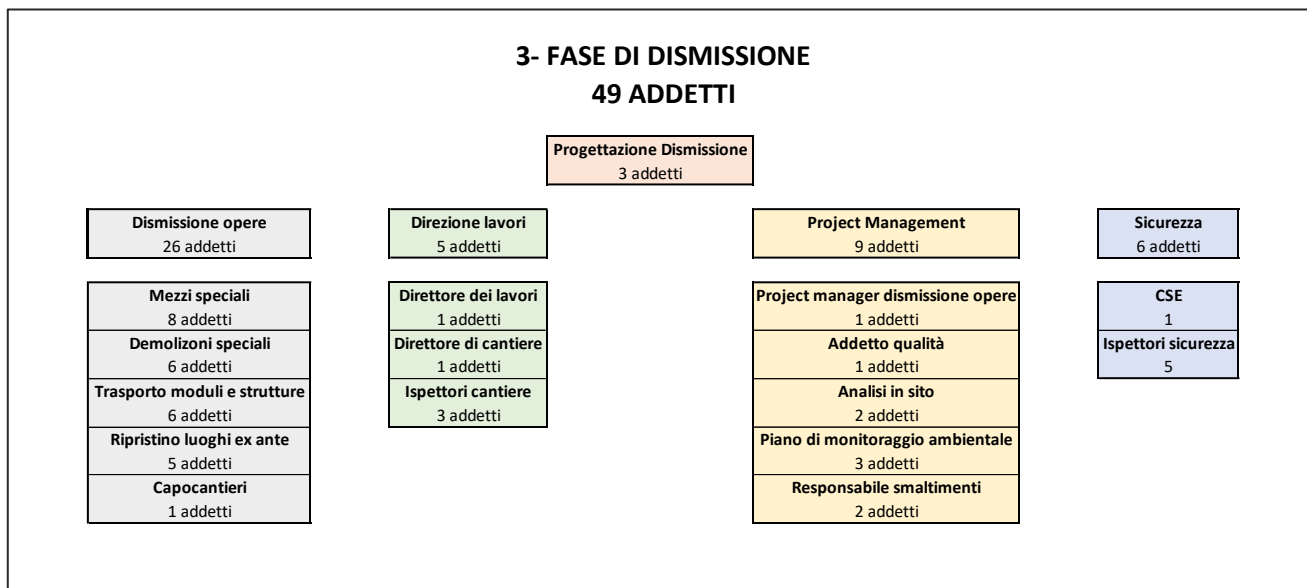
3- FASE DI DISMISSIONE
49 ADDETTI

Progettazione Dismissione
3 addetti

Dismissione opere
26 addetti

Mezzi speciali
8 addetti
Demolizoni speciali
6 addetti
Trasporto moduli e strutture
6 addetti
Ripristino luoghi ex ante
5 addetti
Capocantieri
1 addetti

Direzione lavori
5 addetti

Direttore dei lavori
1 addetti
Direttore di cantiere
1 addetti
Ispettori cantiere
3 addetti

Project Management
9 addetti

Project manager dismissione opere
1 addetti
Addetto qualità
1 addetti
Analisi in sito
2 addetti
Piano di monitoraggio ambientale
3 addetti
Responsabile smaltimenti
2 addetti

Sicurezza
6 addetti

CSE
1
Ispettori sicurezza
5